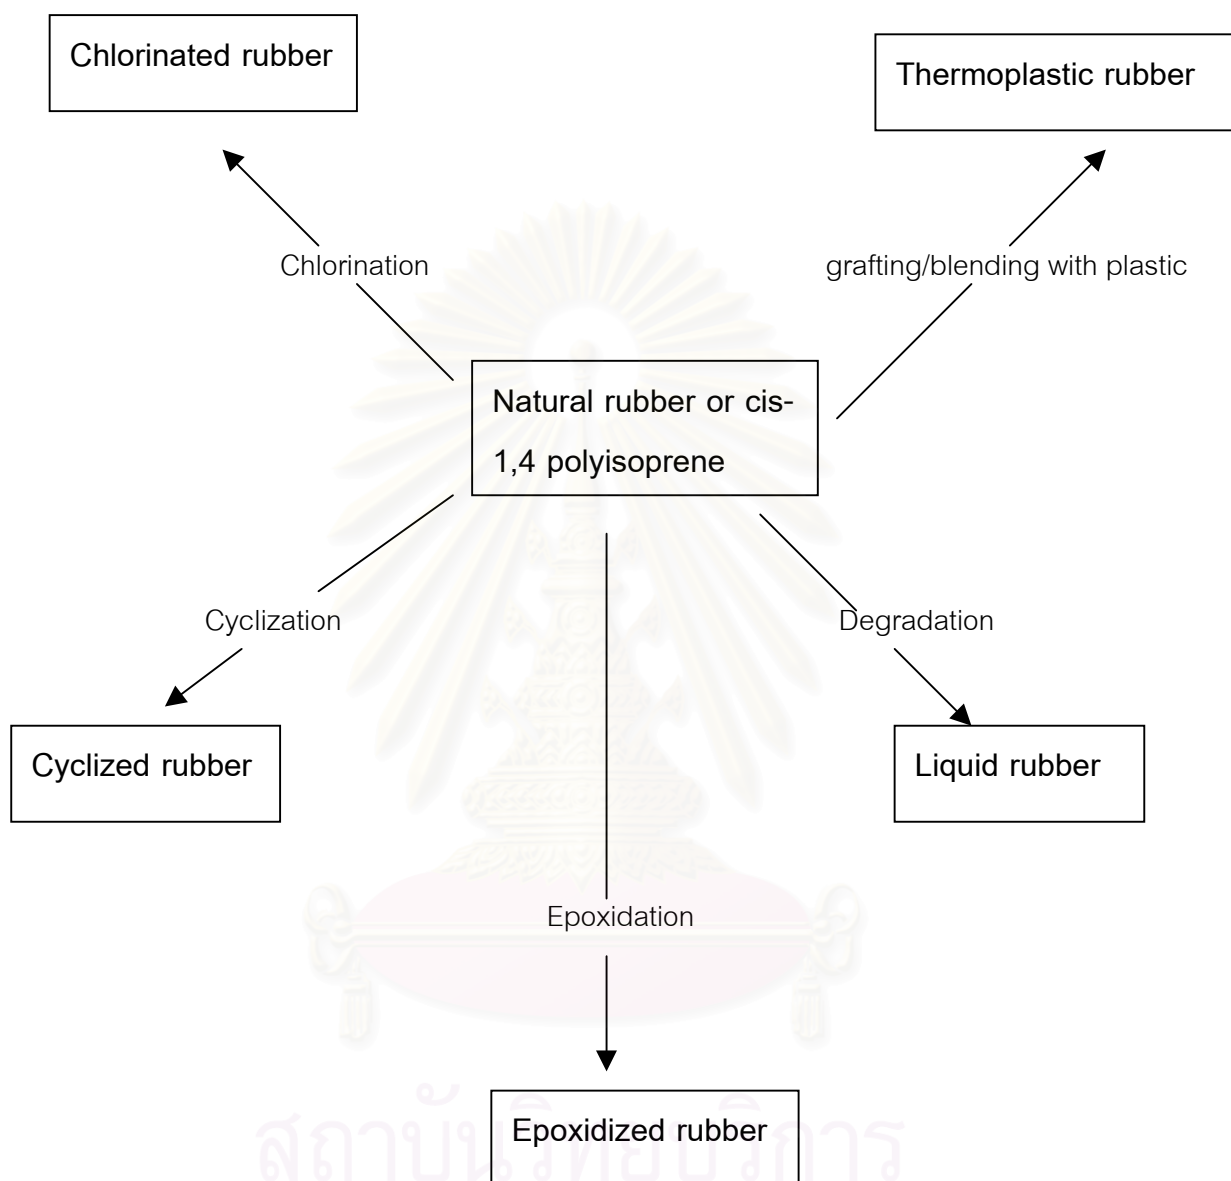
Chlorinated rubber

Thermoplastic rubber

Chlorination

grafting/blending with plastic

Natural rubber or cis-1,4 polyisoprene

Cyclization

Degradation

Cyclized rubber

Liquid rubber

Epoxidation

Epoxidized rubber

สถาบันวิทยบริการ